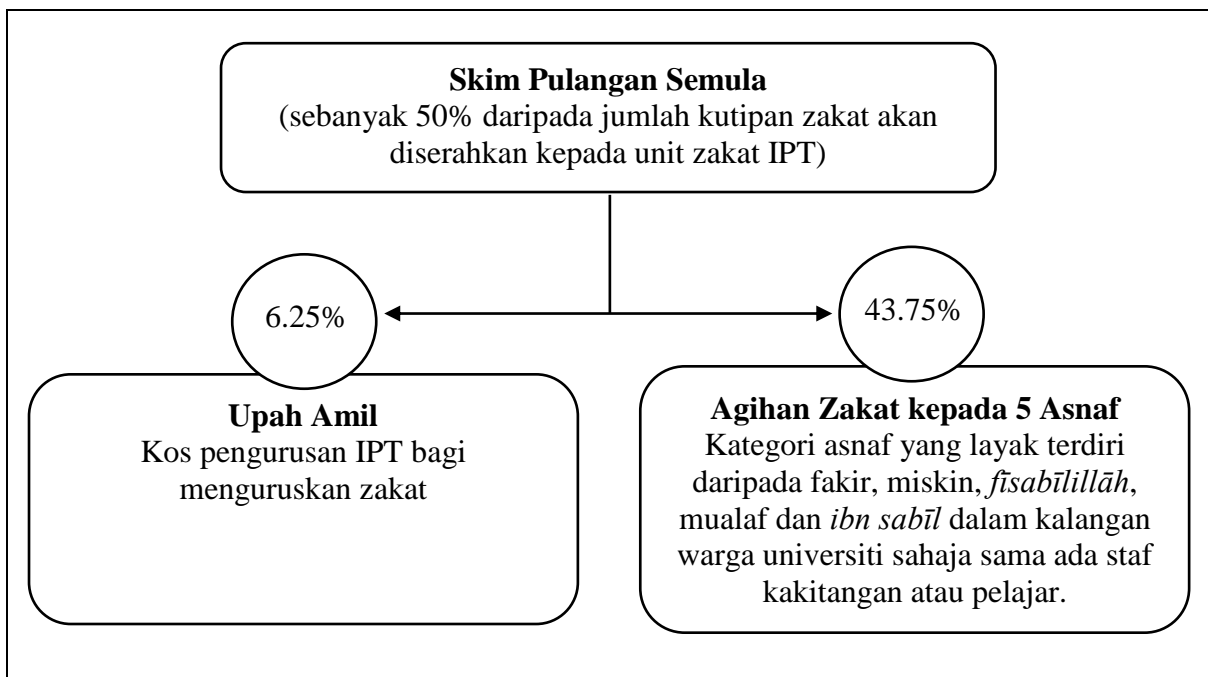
**Skim Pulangan Semula**
(sebanyak 50% daripada jumlah kutipan zakat akan diserahkan kepada unit zakat IPT)

6.25%

43.75%

**Upah Amil**
Kos pengurusan IPT bagi menguruskan zakat

**Agihan Zakat kepada 5 Asnaf**
Kategori asnaf yang layak terdiri daripada fakir, miskin, *fīsabīlillāh*, mualaf dan *ibn sabīl* dalam kalangan warga universiti sahaja sama ada staf kakitangan atau pelajar.